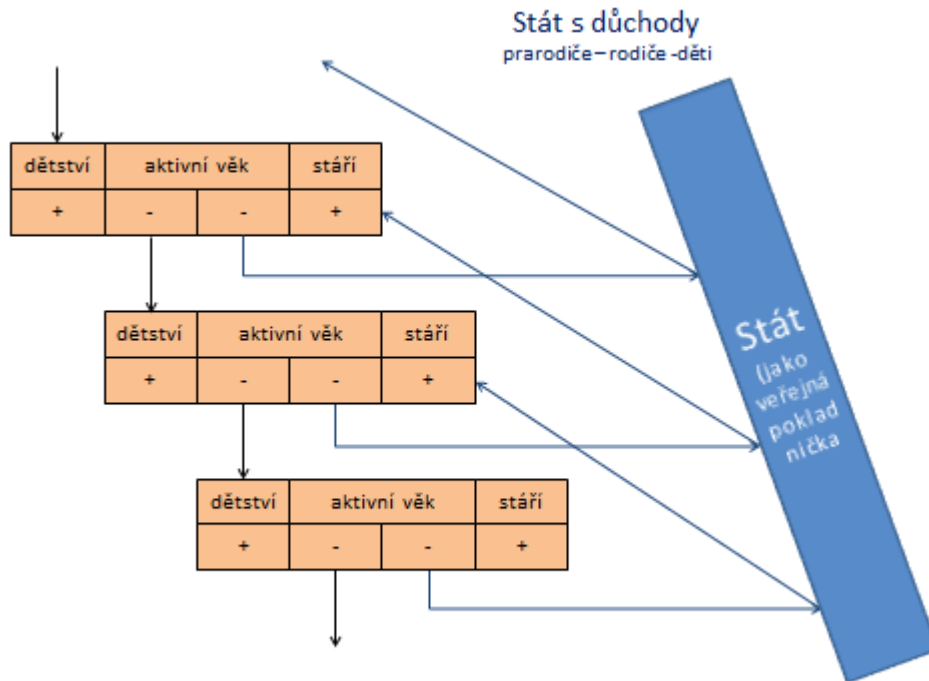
Stát s důchody
prarodiče – rodiče - děti

| dětství | aktivní věk | | stáří |
|---|---|---|---|
| + | - | - | + |

| dětství | aktivní věk | | stáří |
|---|---|---|---|
| + | - | - | + |

| dětství | aktivní věk | | stáří |
|---|---|---|---|
| + | - | - | + |

Stát
(jako veřejná poklad nička